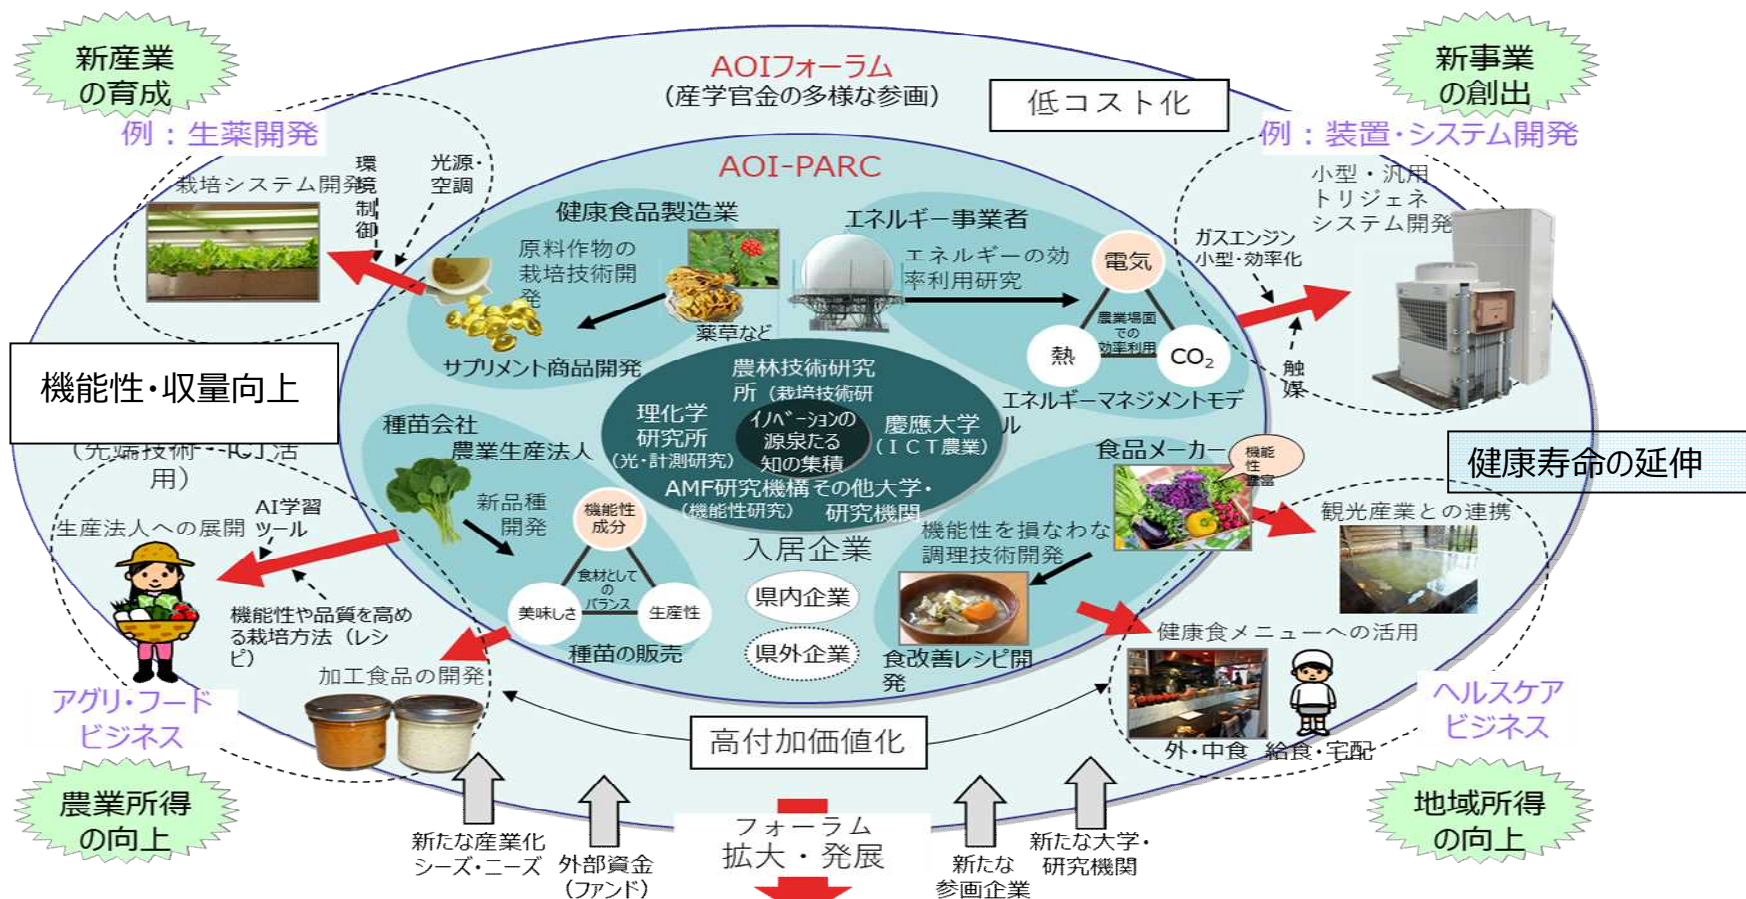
新産業の育成

AOIフォーラム
（産学官金の多様な参画）

低コスト化

新事業の創出

例：生薬開発

例：装置・システム開発

AOI-PARC

栽培システム開発

環境制御

光源・空調

健康食品製造業

原料作物の栽培技術開発

薬草など

サプリメント商品開発

エネルギー事業者

エネルギーの効率利用研究

電気

熱

$CO_2$

農業場面での効率利用

エネルギーマネジメントモデル

小型・汎用トリジェネシステム開発

ガスエンジン小型・効率化

触媒

機能性・収量向上

農林技術研究所（栽培技術研

理化学研究所（光・計測研究）

イノベーションの源泉たる知の集積

慶應大学（ＩＣＴ農業）

AMF研究機構（機能性研究）

その他大学・研究機関

種苗会社

農業生産法人

新品種開発

機能性成分

食材としてのバランス

美味しさ

生産性

種苗の販売

（先端技術・ICT活用）

AI学習ツール

生産法人への展開

機能性や品質を高める栽培方法（レシピ）

加工食品の開発

アグリ・フードビジネス

入居企業

県内企業

県外企業

食品メーカー

機能性豊富

機能性を損なわな調理技術開発

食改善レシピ開発

健康寿命の延伸

観光産業との連携

健康食メニューへの活用

外・中食　給食・宅配

ヘルスケアビジネス

高付加価値化

農業所得の向上

地域所得の向上

新たな産業化シーズ・ニーズ

外部資金（ファンド）

フォーラム拡大・発展

新たな参画企業

新たな大学・研究機関